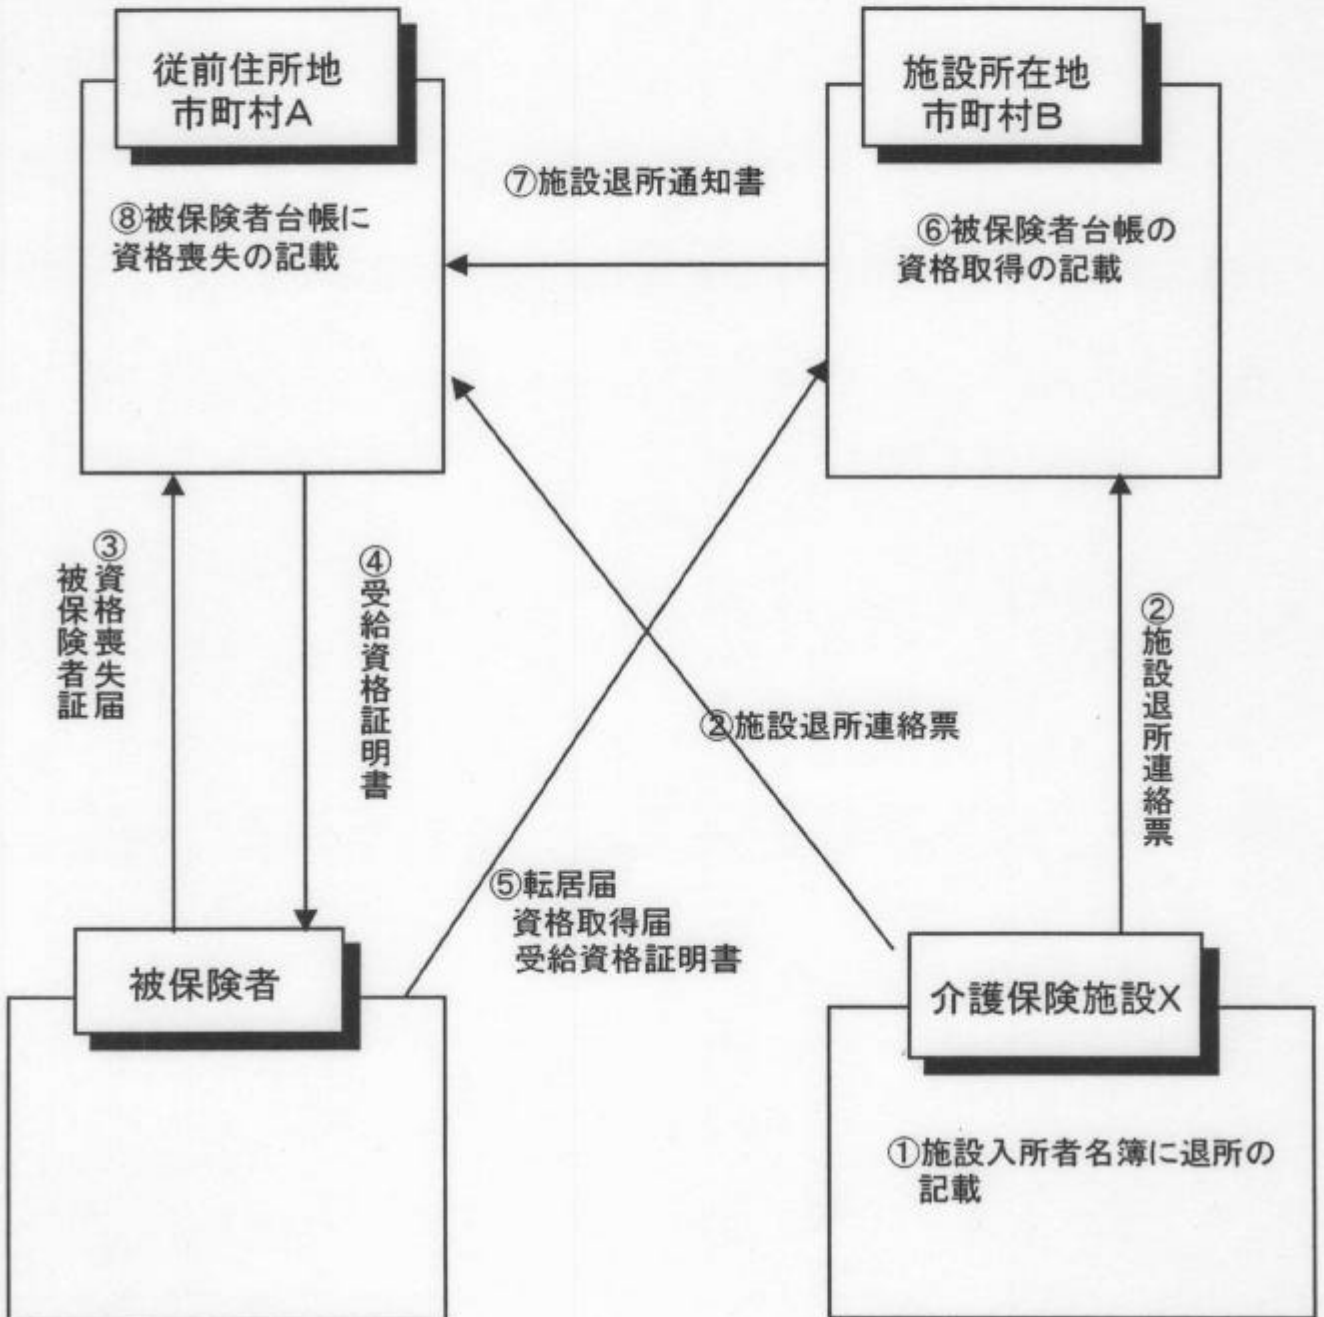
従前住所地
市町村A

⑧被保険者台帳に
資格喪失の記載

⑦施設退所通知書

施設所在地
市町村B

⑥被保険者台帳の
資格取得の記載

③
資格喪失届
被保険者証

④
受給資格証明書

②施設退所連絡票

②
施設退所連絡票

⑤転居届
資格取得届
受給資格証明書

被保険者

介護保険施設X

①施設入所者名簿に退所の
記載